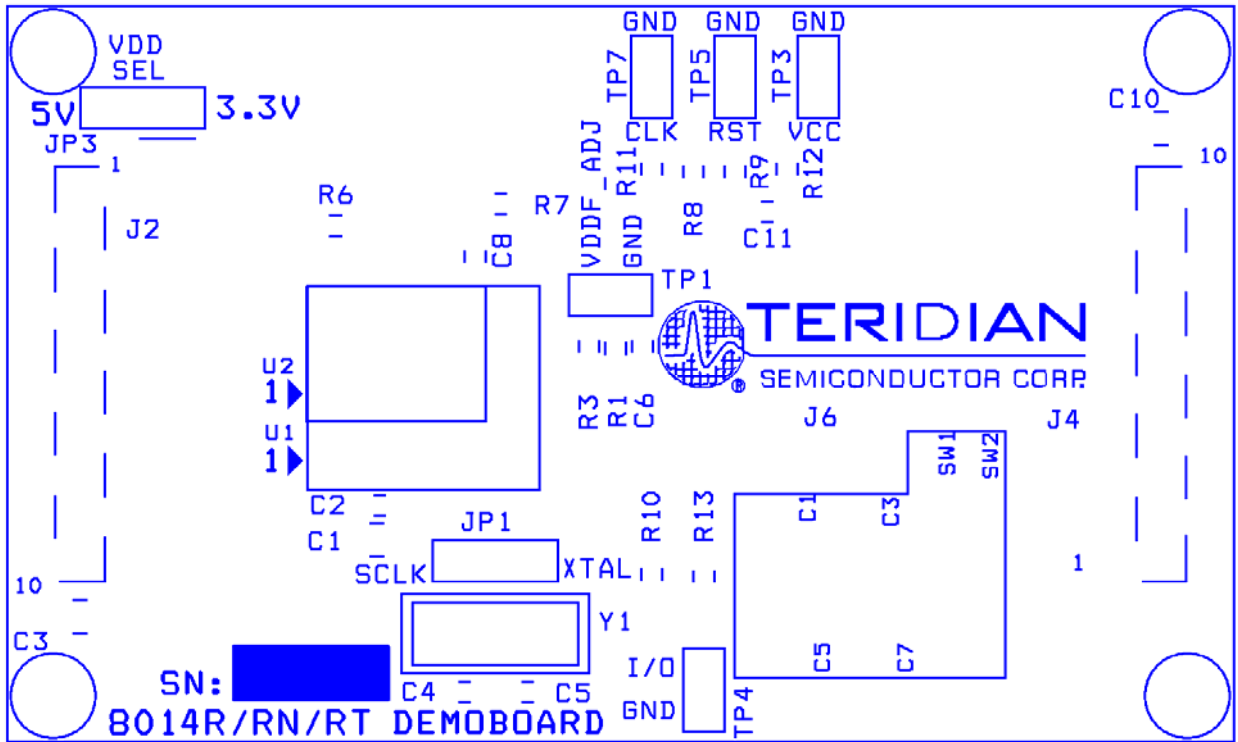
VDD SEL

5V

3.3V

JP3

1

J2

10

C3

GND GND GND

TP7 TP5 TP3

CLK RST VCC

R11 R9 R12

VDDF_ADJ

R6

R7

R8

C11

C8

GND

TP1

C10

10

TERIDIAN

SEMICONDUCTOR CORP.

U2

1

U1

1

R3 R1 C6

J6

J4

SW1 SW2

C2

C1

JP1

SCLK

XTAL

R10 R13

C1 C3

1

Y1

SN:

C4 C5

I/O

GND

TP4

C5 C7

8014R/RN/RT DEMOBOARD